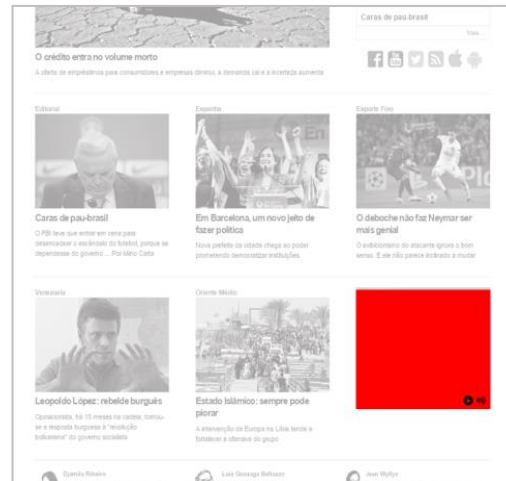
Caras de pau-brasil

Veja...

O crédito entra no volume morto

A oferta de empréstimos para consumidores e empresas diminui, a demanda cai e a incerteza aumenta

Editorial

Caras de pau-brasil

O FBI teve que entrar em cena para desencadear o escândalo do futebol, porque se dependesse do governo ... Por Mino Carta

Espanha

Em Barcelona, um novo jeito de fazer política

Nova prefeita da cidade chega ao poder prometendo democratizar instituições

Esporte Fino

O deboche não faz Neymar ser mais genial

O exibicionismo do atacante ignora o bom senso. E ele não parece inclinado a mudar

Venezuela

Leopoldo López: rebelde burguês

Opositor preso, há 15 meses na cadeia, tornou-se a resposta burguesa à "revolução bolivariana" do governo socialista

Oriente Médio

Estado Islâmico: sempre pode piorar

A intervenção da Europa na Líbia tende a fortalecer a ofensiva do grupo

Djamila Ribeiro

Luiz Gonzaga Belluzzo

Jean Wyllys